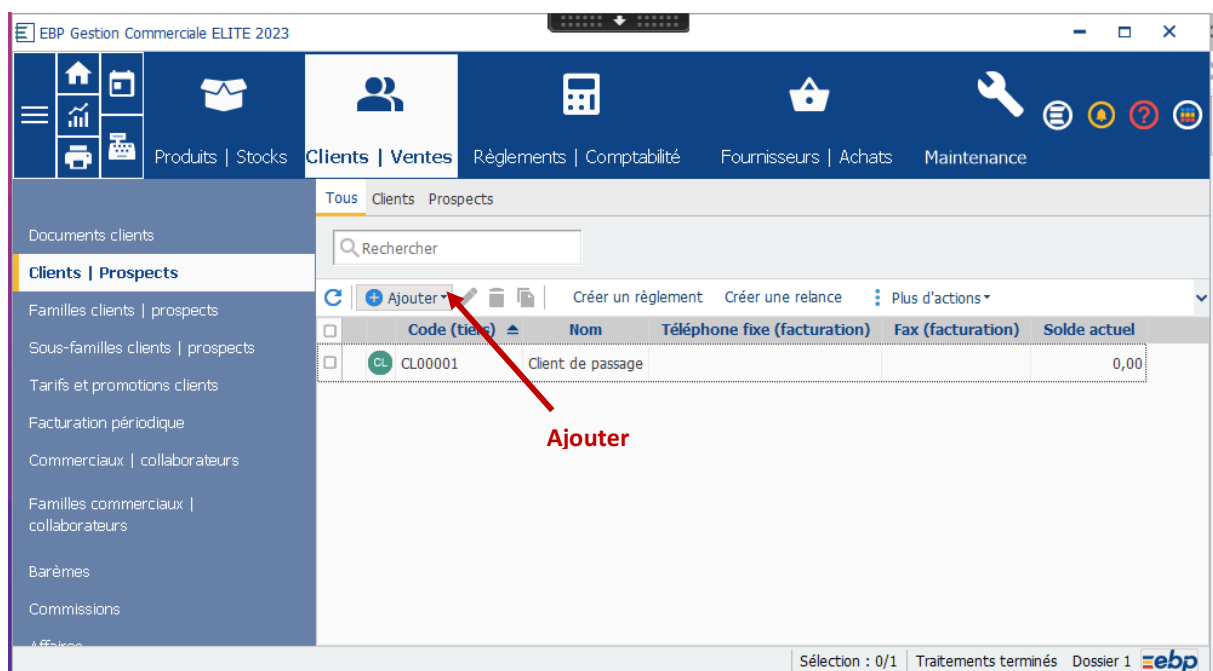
EBP Gestion Commerciale ELITE 2023

Produits | Stocks
Clients | Ventes
Règlements | Comptabilité
Fournisseurs | Achats
Maintenance

Tous Clients Prospects

Rechercher

Documents clients
Clients | Prospects
Familles clients | prospects
Sous-familles clients | prospects
Tarifs et promotions clients
Facturation périodique
Commerciaux | collaborateurs
Familles commerciaux | collaborateurs
Barèmes
Commissions
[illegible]

Ajouter Créer un règlement Créer une relance Plus d'actions

| | Code (tiers) | Nom | Téléphone fixe (facturation) | Fax (facturation) | Solde actuel |
|---|---|---|---|---|---|
| | CL CL00001 | Client de passage | | | 0,00 |

Ajouter

Sélection : 0/1 Traitements terminés Dossier 1 ebp